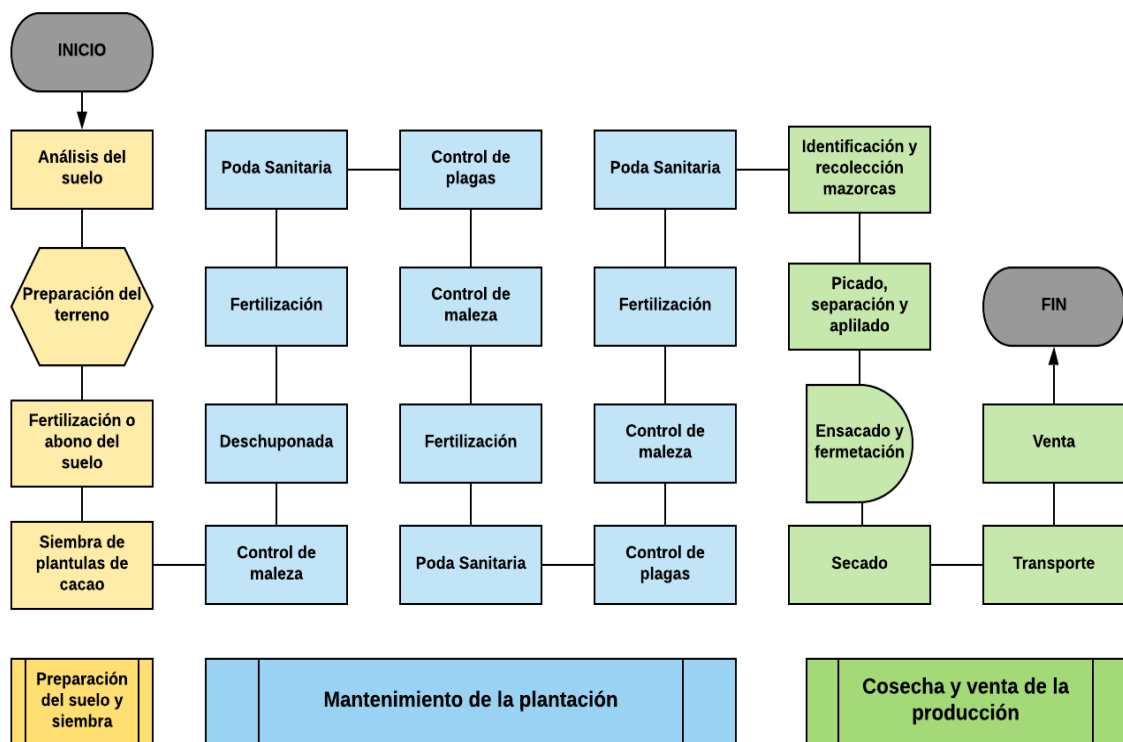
INICIO

Análisis del suelo

Preparación del terreno

Fertilización o abono del suelo

Siembra de plantulas de cacao

Control de maleza

Deschuponada

Fertilización

Poda Sanitaria

Control de plagas

Control de maleza

Fertilización

Poda Sanitaria

Poda Sanitaria

Fertilización

Control de maleza

Control de plagas

Identificación y recolección mazorcas

Picado, separación y aplilado

Ensacado y fermetación

Secado

Transporte

Venta

FIN

Preparación del suelo y siembra

Mantenimiento de la plantación

Cosecha y venta de la producción